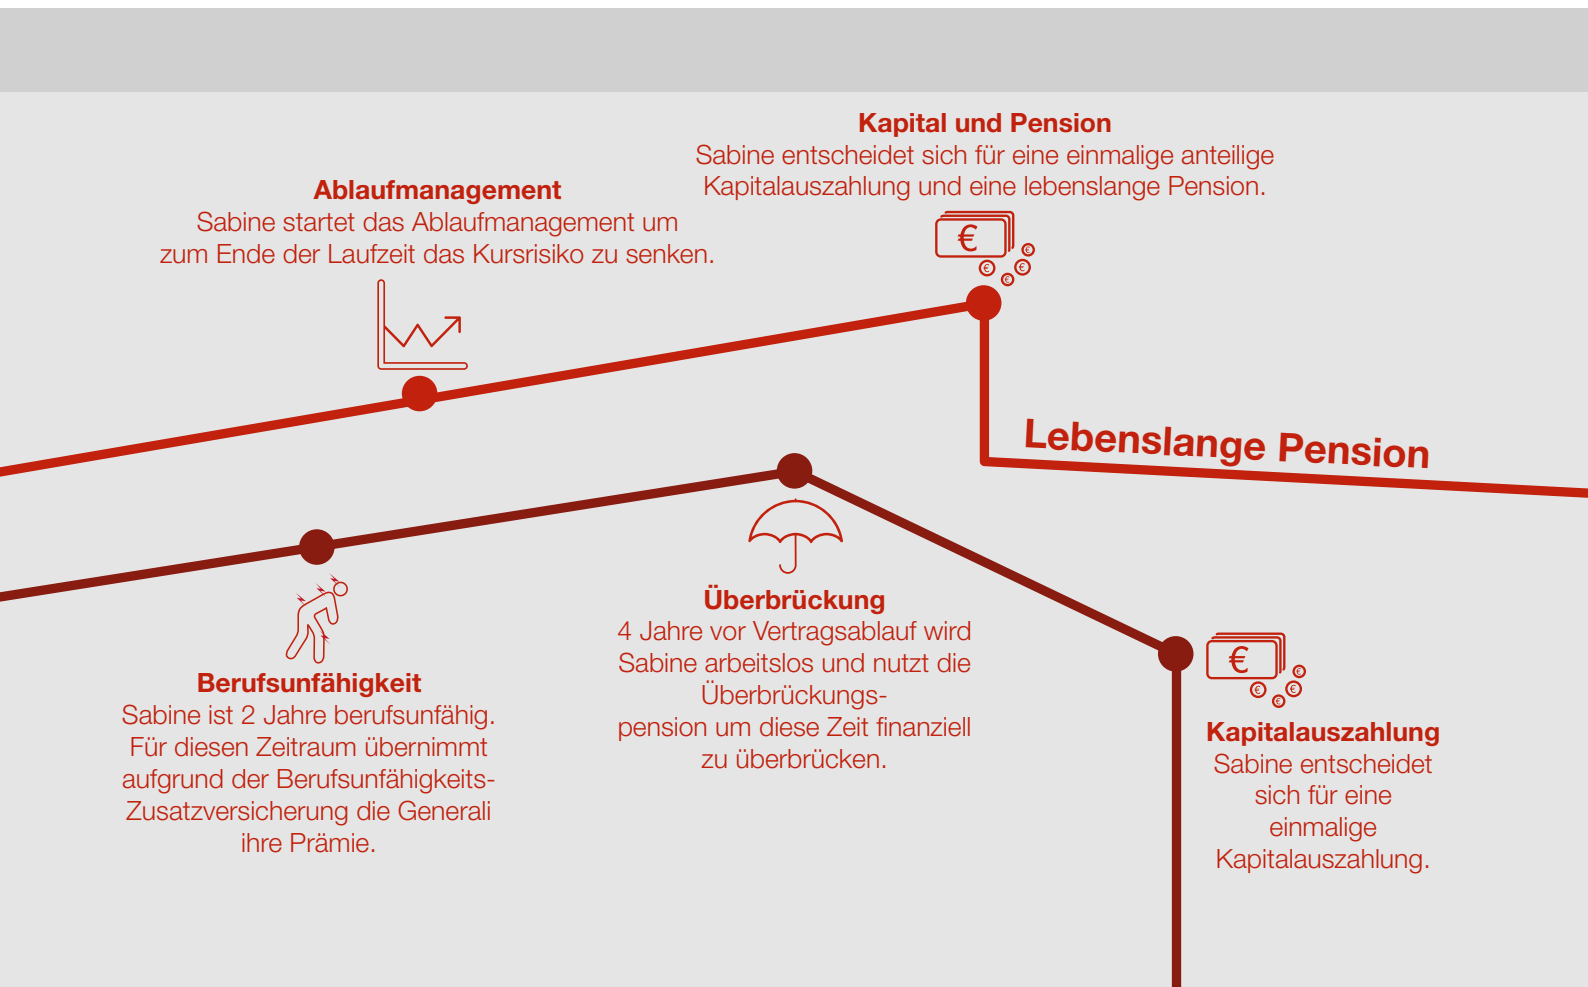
Kapital und Pension
Sabine entscheidet sich für eine einmalige anteilige Kapitalauszahlung und eine lebenslange Pension.

Ablaufmanagement
Sabine startet das Ablaufmanagement um zum Ende der Laufzeit das Kursrisiko zu senken.

€

Lebenslange Pension

Berufsunfähigkeit
Sabine ist 2 Jahre berufsunfähig. Für diesen Zeitraum übernimmt aufgrund der Berufsunfähigkeits-Zusatzversicherung die Generali ihre Prämie.

Überbrückung
4 Jahre vor Vertragsablauf wird Sabine arbeitslos und nutzt die Überbrückungs-pension um diese Zeit finanziell zu überbrücken.

€

Kapitalauszahlung
Sabine entscheidet sich für eine einmalige Kapitalauszahlung.